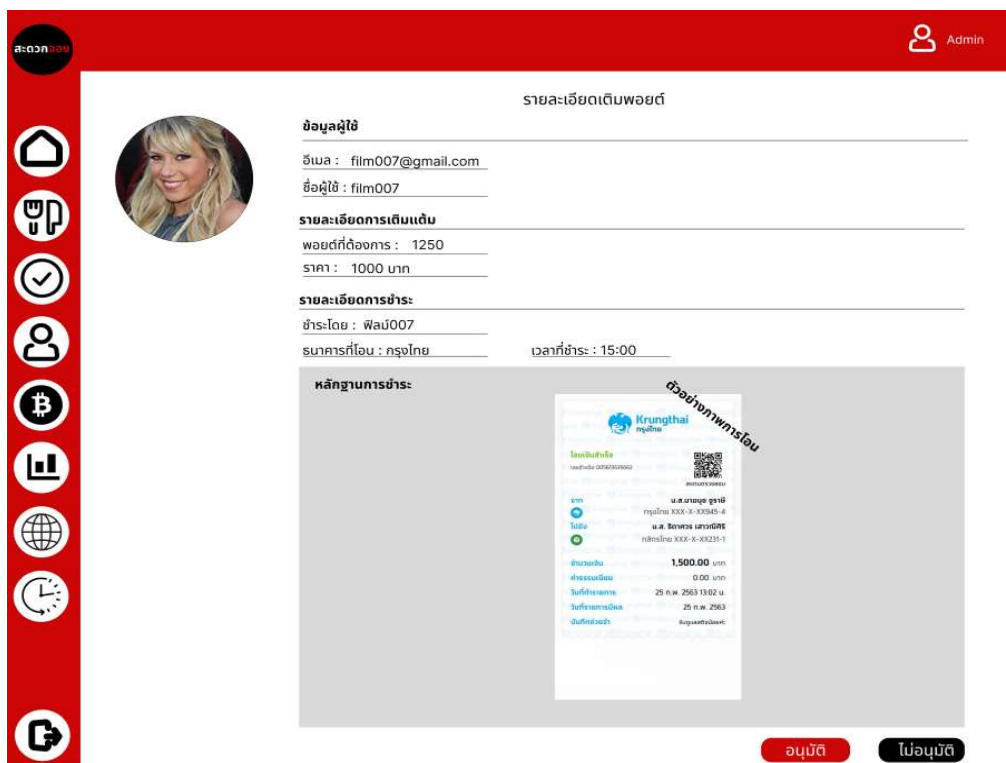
สะดวกจอง

Admin

รายละเอียดเติมพอยต์

ข้อมูลผู้ใช้

อีเมล : film007@gmail.com

ชื่อผู้ใช้ : film007

รายละเอียดการเติมแต้ม

พอยต์ที่ต้องการ : 1250

ราคา : 1000 บาท

รายละเอียดการชำระ

ชำระโดย : ฟิลม์007

ธนาคารที่โอน : กรุงไทย

เวลาที่ชำระ : 15:00

หลักฐานการชำระ

ตัวอย่างภาพการโอน

Krungthai
กรุงไทย

โอนเงินสำเร็จ
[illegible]

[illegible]

จาก
น.ส.นายนุช จูราชิ
กรุงไทย XXX-X-XX945-4

ไปยัง
น.ส. ธิดาพร เสาวณิศร
กสิกรไทย XXX-X-XX231-1

จำนวนเงิน 1,500.00 บาท
ค่าธรรมเนียม 0.00 บาท
วันที่ทำรายการ 25 ก.พ. 2563 13:02 น.
วันที่รายการมีผล 25 ก.พ. 2563
บันทึกช่วยจำ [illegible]

อนุมัติ

ไม่อนุมัติ